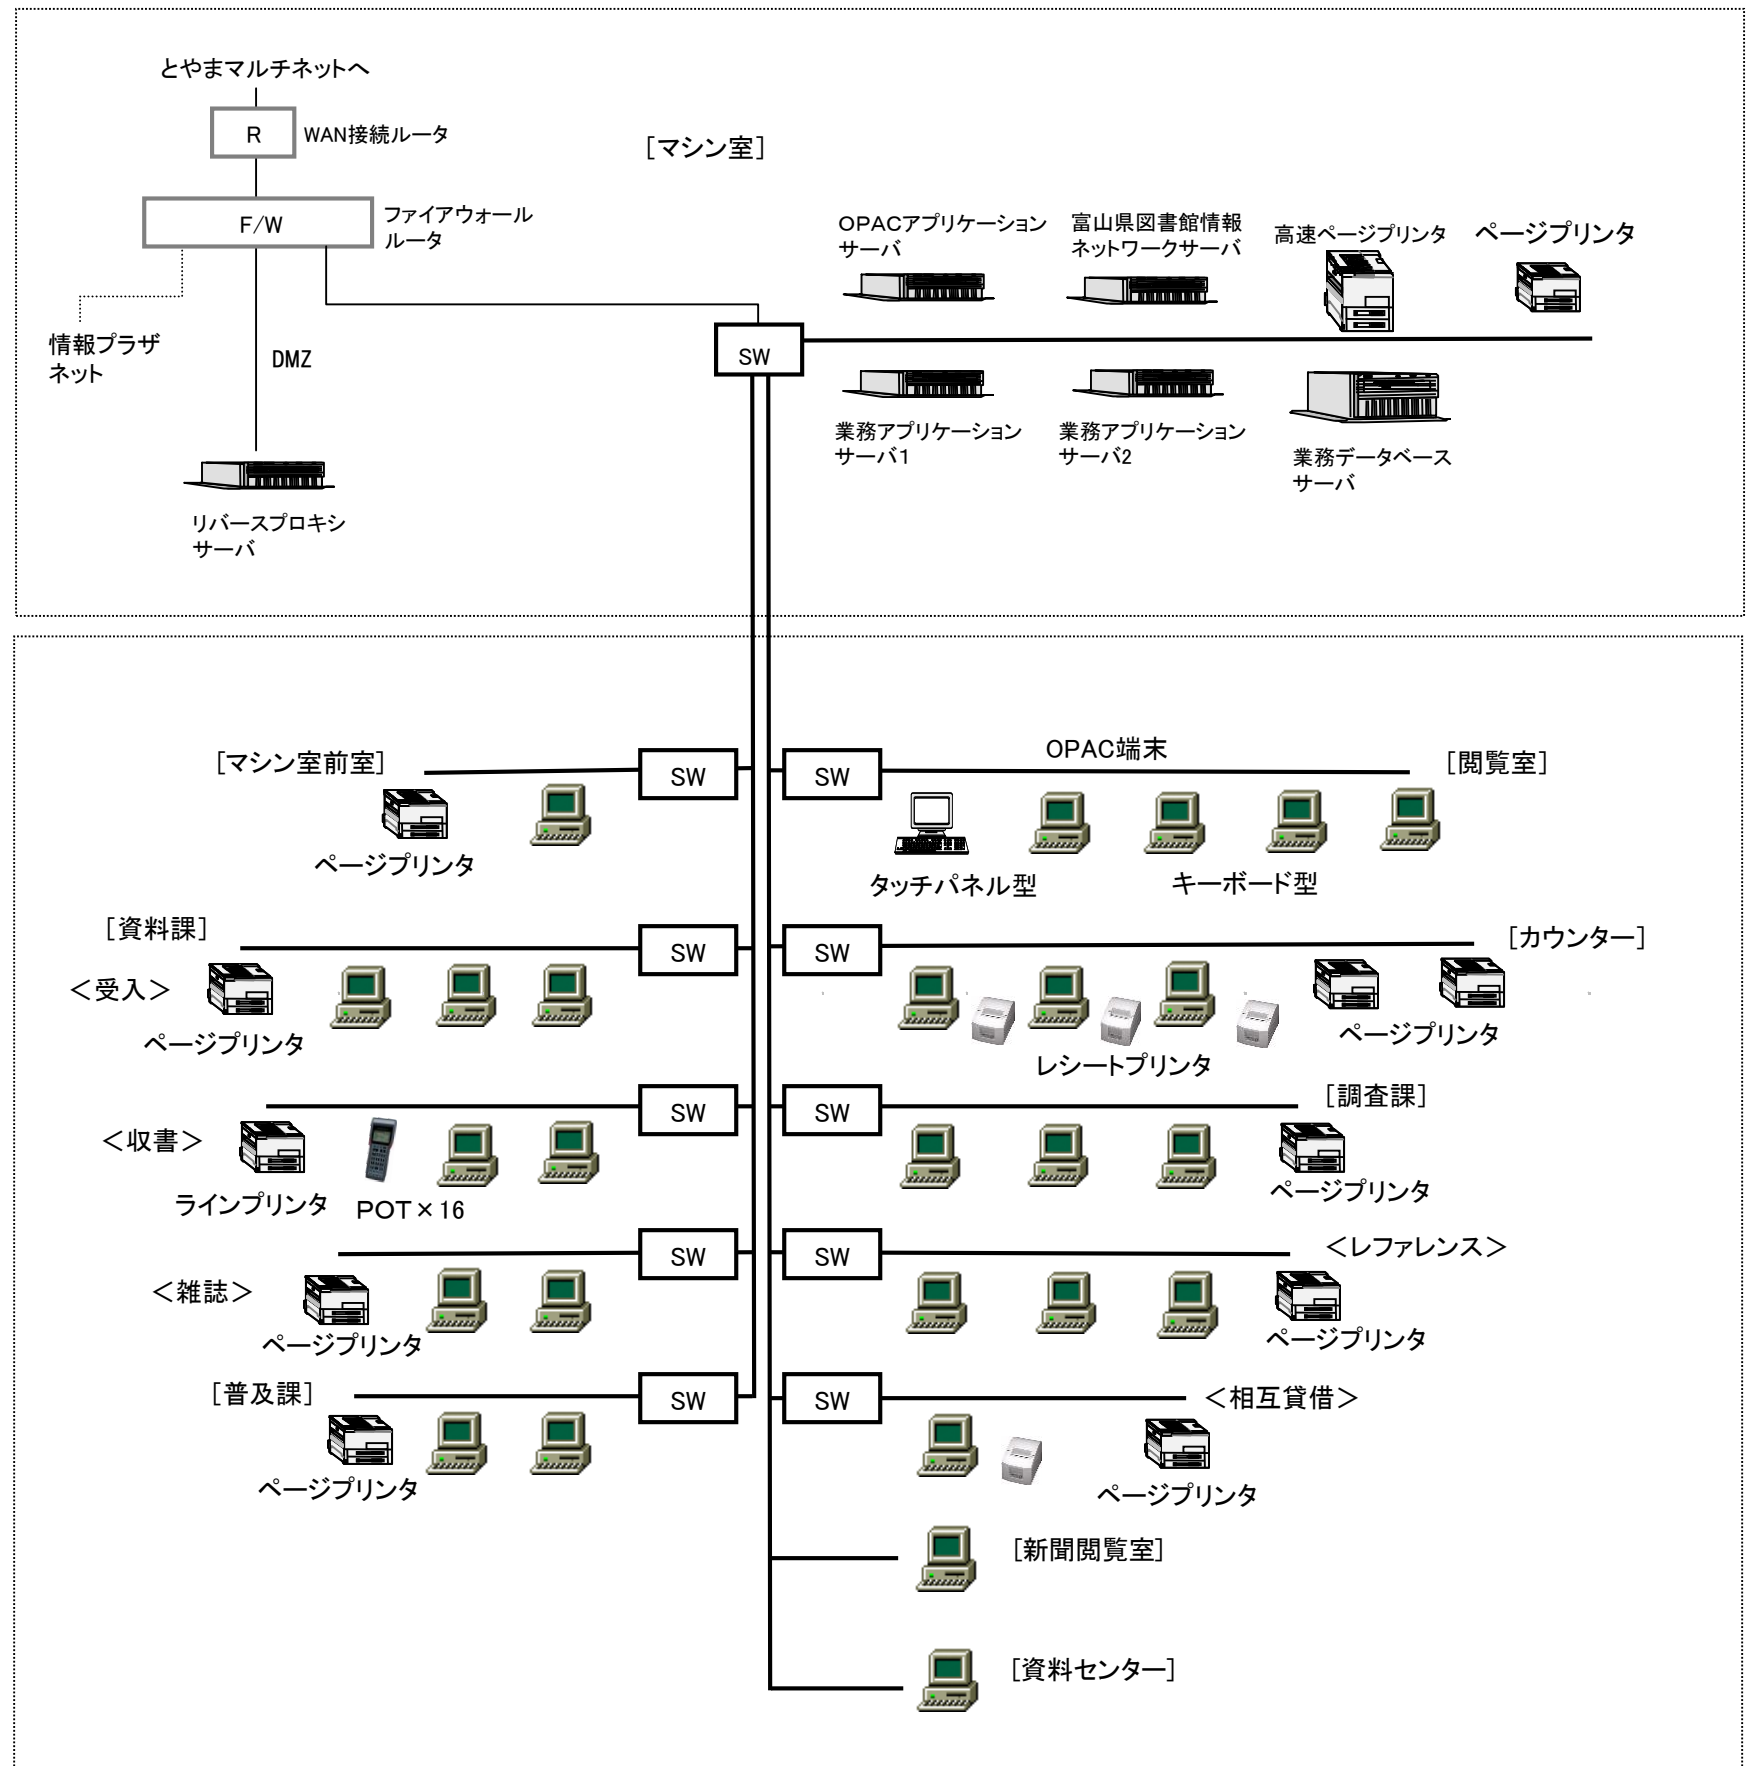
とやまマルチネットへ

R

WAN接続ルータ

[マシン室]

F/W

ファイアウォールルータ

情報プラザネット

DMZ

リバースプロキシサーバ

SW

OPACアプリケーションサーバ

富山県図書館情報ネットワークサーバ

高速ページプリンタ

ページプリンタ

業務アプリケーションサーバ1

業務アプリケーションサーバ2

業務データベースサーバ

[マシン室前室]

SW

ページプリンタ

SW

OPAC端末

[閲覧室]

タッチパネル型

キーボード型

[資料課]

SW

<受入>

ページプリンタ

SW

[カウンター]

レシートプリンタ

ページプリンタ

SW

<収書>

ラインプリンタ

POT×16

SW

[調査課]

ページプリンタ

SW

<雑誌>

ページプリンタ

SW

<レファレンス>

ページプリンタ

[普及課]

SW

ページプリンタ

SW

<相互貸借>

ページプリンタ

[新聞閲覧室]

[資料センター]